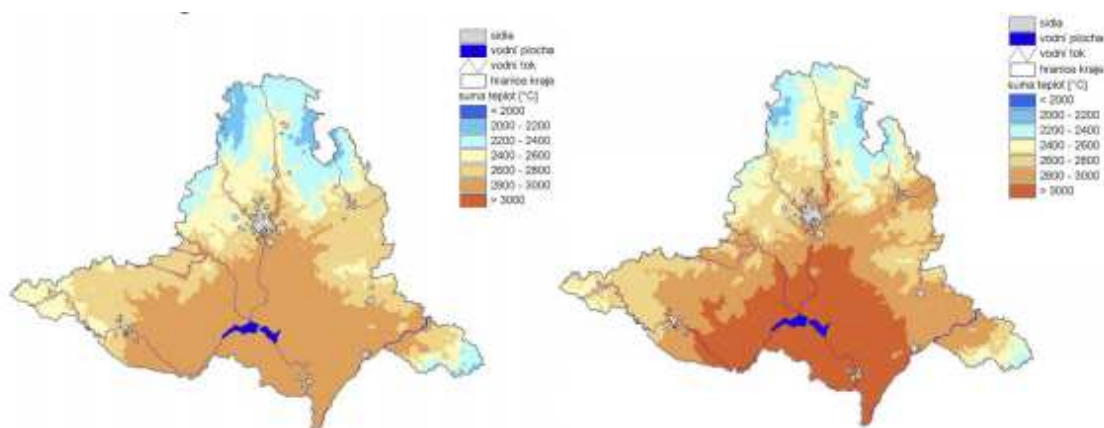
sídla
vodní plocha
vodní tok
hranice kraje
suma teplot [°C]
< 2000
2000 - 2200
2200 - 2400
2400 - 2600
2600 - 2800
2800 - 3000
> 3000

sídla
vodní plocha
vodní tok
hranice kraje
suma teplot [°C]
< 2000
2000 - 2200
2200 - 2400
2400 - 2600
2600 - 2800
2800 - 3000
> 3000